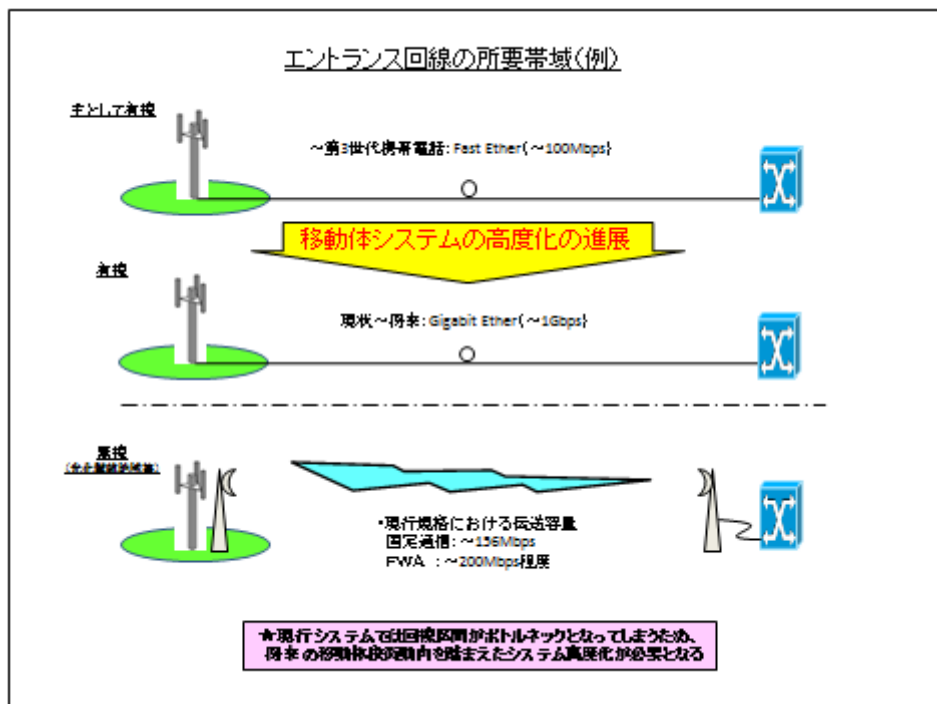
エントランス回線の所要帯域(例)

主として有線

~第3世代携帯電話: Fast Ether(~100Mbps)

移動体システムの高度化の進展

有線

現状~将来: Gigabit Ether(~1Gbps)

無線
([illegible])

•現行規格における伝送容量
固定通信: ~156Mbps
FWA : ~200Mbps程度

★現行システムでは回線区間がボトルネックとなってしまうため、将来の移動体技術動向を踏まえたシステム高度化が必要となる